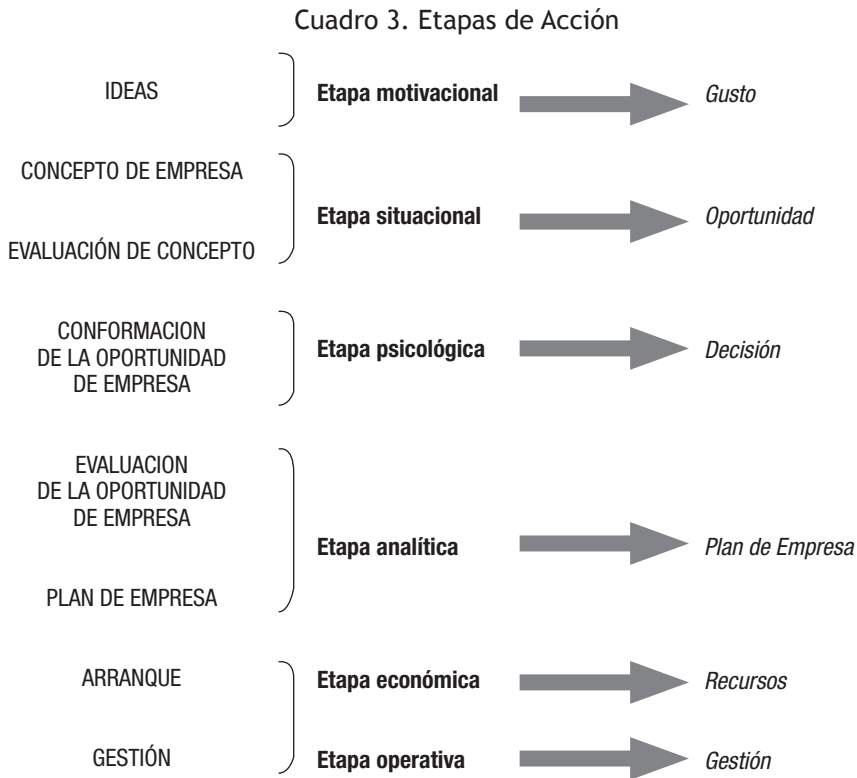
Cuadro 3. Etapas de Acción

IDEAS
Etapa motivacional
Gusto

CONCEPTO DE EMPRESA
EVALUACIÓN DE CONCEPTO
Etapa situacional
Oportunidad

CONFORMACION DE LA OPORTUNIDAD DE EMPRESA
Etapa psicológica
Decisión

EVALUACION DE LA OPORTUNIDAD DE EMPRESA
PLAN DE EMPRESA
Etapa analítica
Plan de Empresa

ARRANQUE
Etapa económica
Recursos

GESTIÓN
Etapa operativa
Gestión